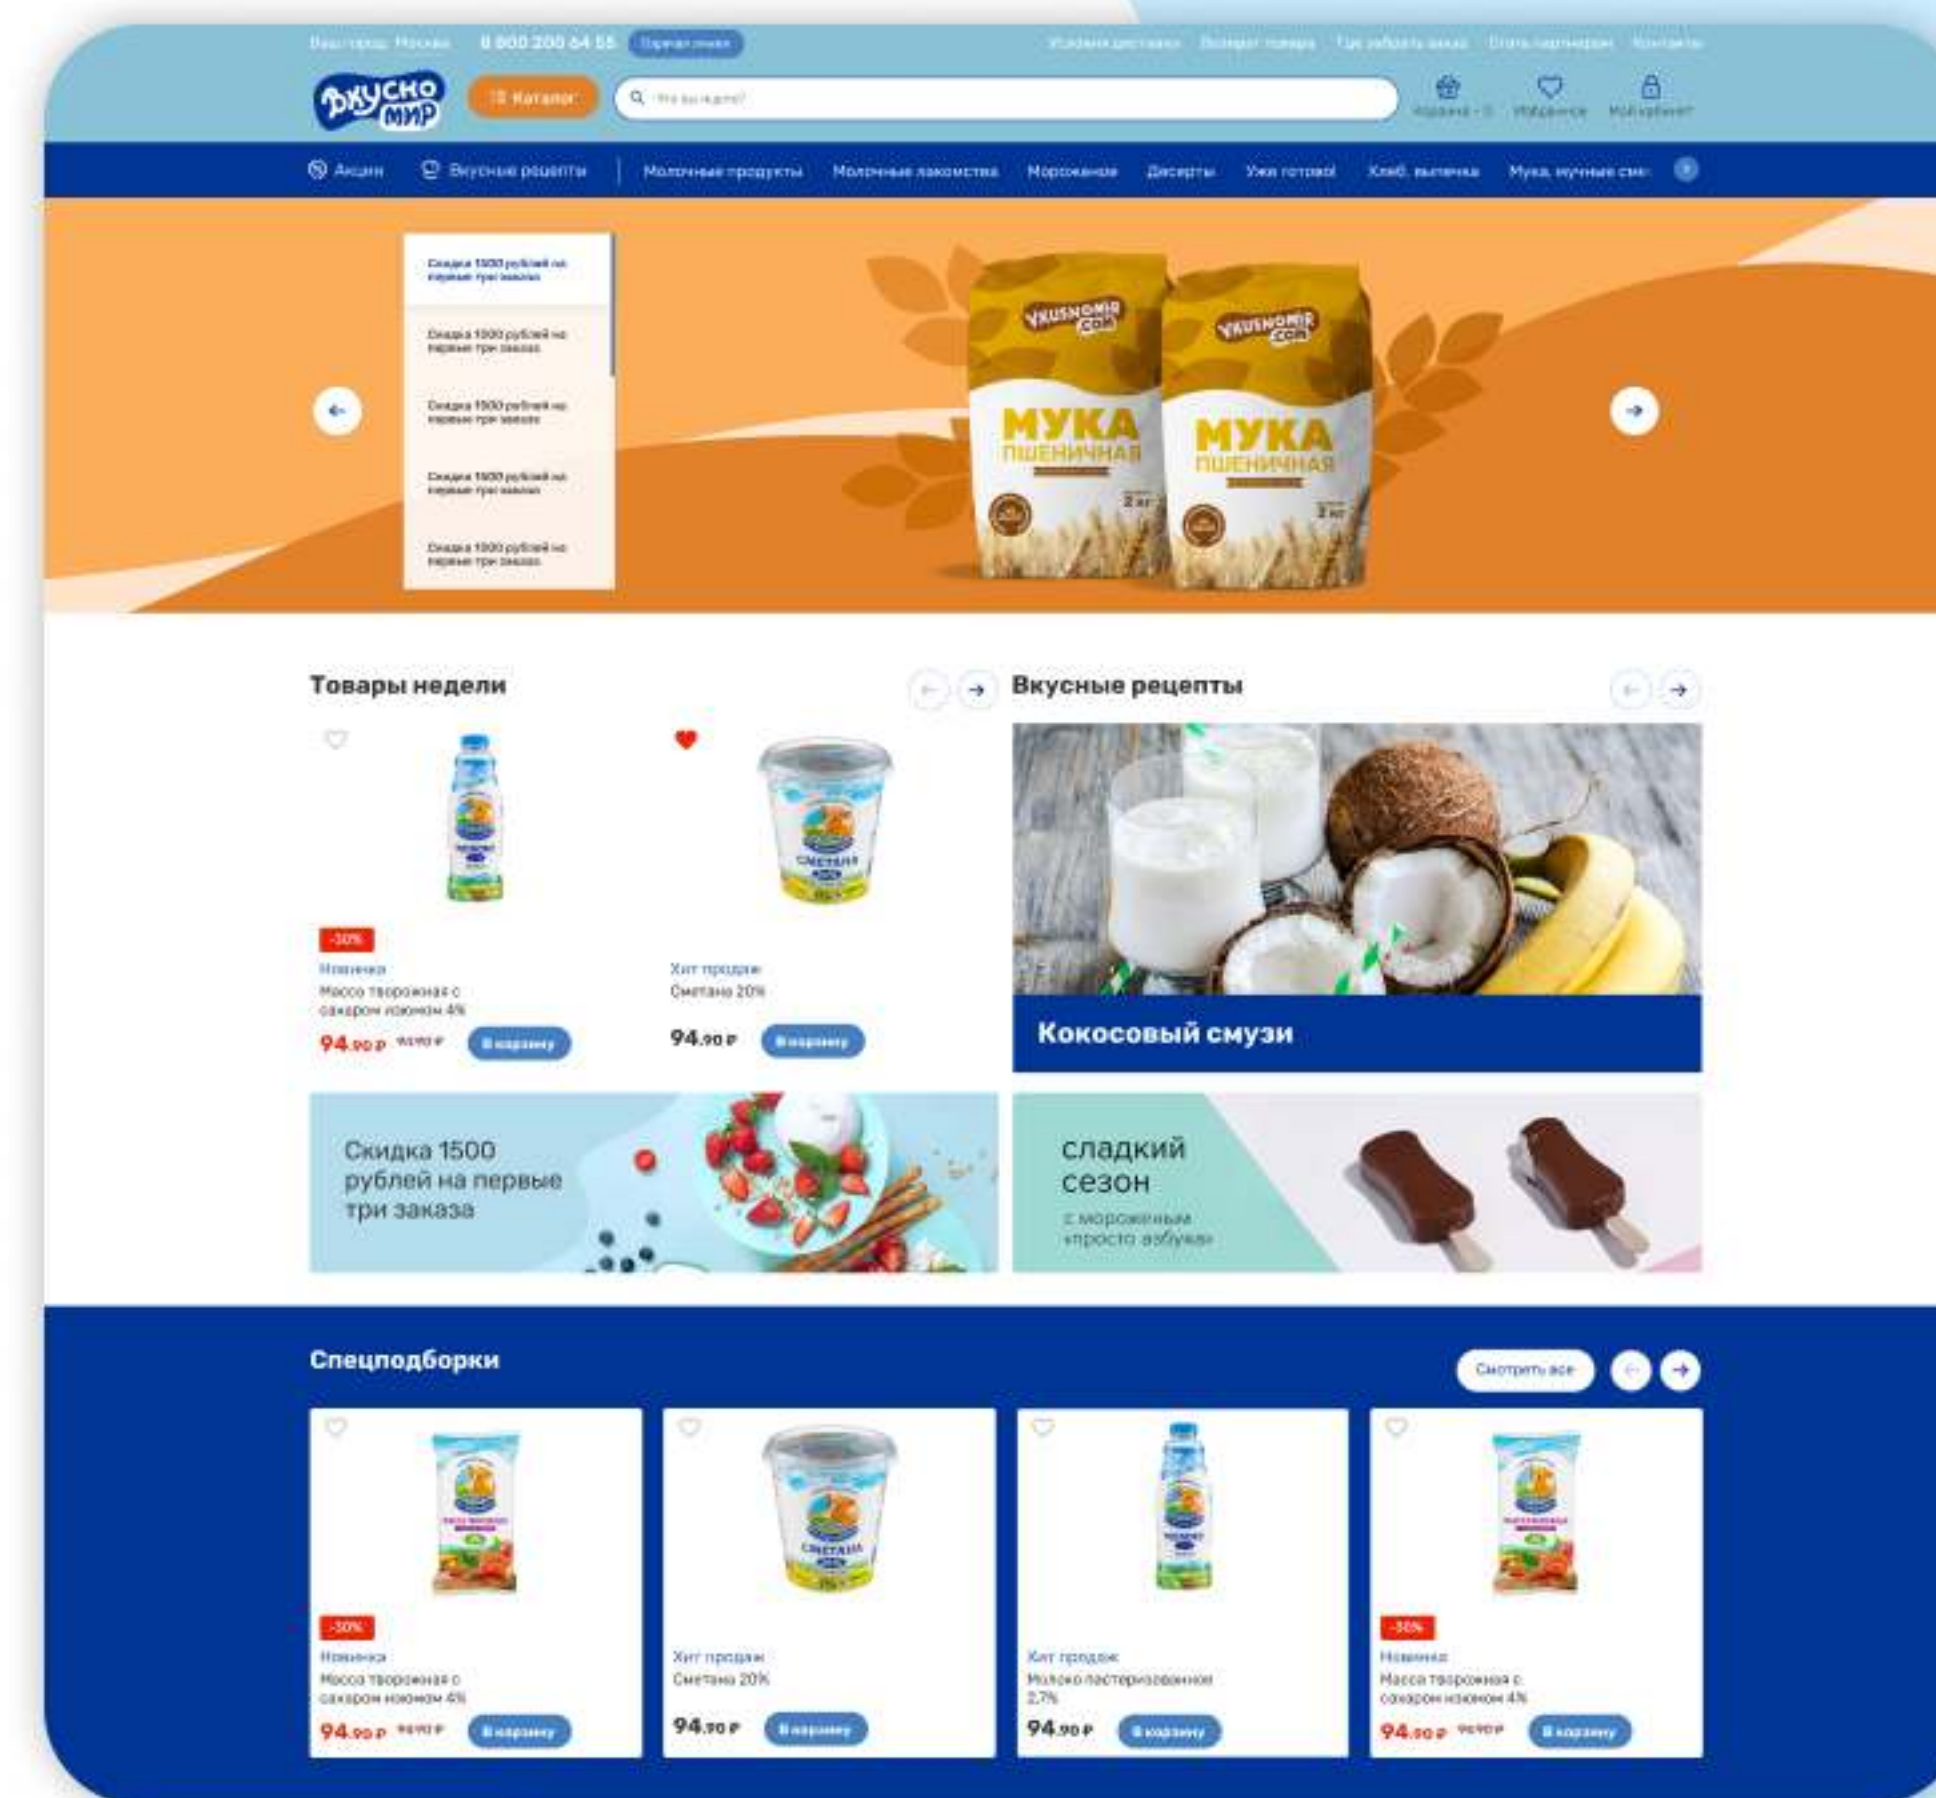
Ваш город: Москва 8 800 200 64 55 Горячая линия
Условия доставки Возврат товара Где забрать заказ Стать партнером Контакты

Вкусно мир
Каталог
Что вы ищете?
Корзина · 0 Избранное Мой кабинет

Акции Вкусные рецепты Молочные продукты Молочные лакомства Мороженое Десерты Уже готово! Хлеб, выпечка Мука, мучные сме

Скидка 1500 рублей на первые три заказа
Скидка 1500 рублей на первые три заказа
Скидка 1500 рублей на первые три заказа
Скидка 1500 рублей на первые три заказа
Скидка 1500 рублей на первые три заказа

VKUSNOMIR.COM
МУКА ПШЕНИЧНАЯ
2 кг
VKUSNOMIR.COM
МУКА ПШЕНИЧНАЯ
2 кг

Товары недели

-30%
Новинка
Масса творожная с сахаром изюмом 4%
94.90 ₽ 92.90 ₽ В корзину

Хит продаж
Сметана 20%
94.90 ₽ В корзину

Вкусные рецепты

Кокосовый смузи

Скидка 1500 рублей на первые три заказа

сладкий сезон
с мороженым «просто азбука»

Спецподборки
Смотреть все

-30%
Новинка
Масса творожная с сахаром изюмом 4%
94.90 ₽ 92.90 ₽ В корзину

Хит продаж
Сметана 20%
94.90 ₽ В корзину

Хит продаж
Молоко пастеризованное 2,7%
94.90 ₽ В корзину

-30%
Новинка
Масса творожная с сахаром изюмом 4%
94.90 ₽ 92.90 ₽ В корзину